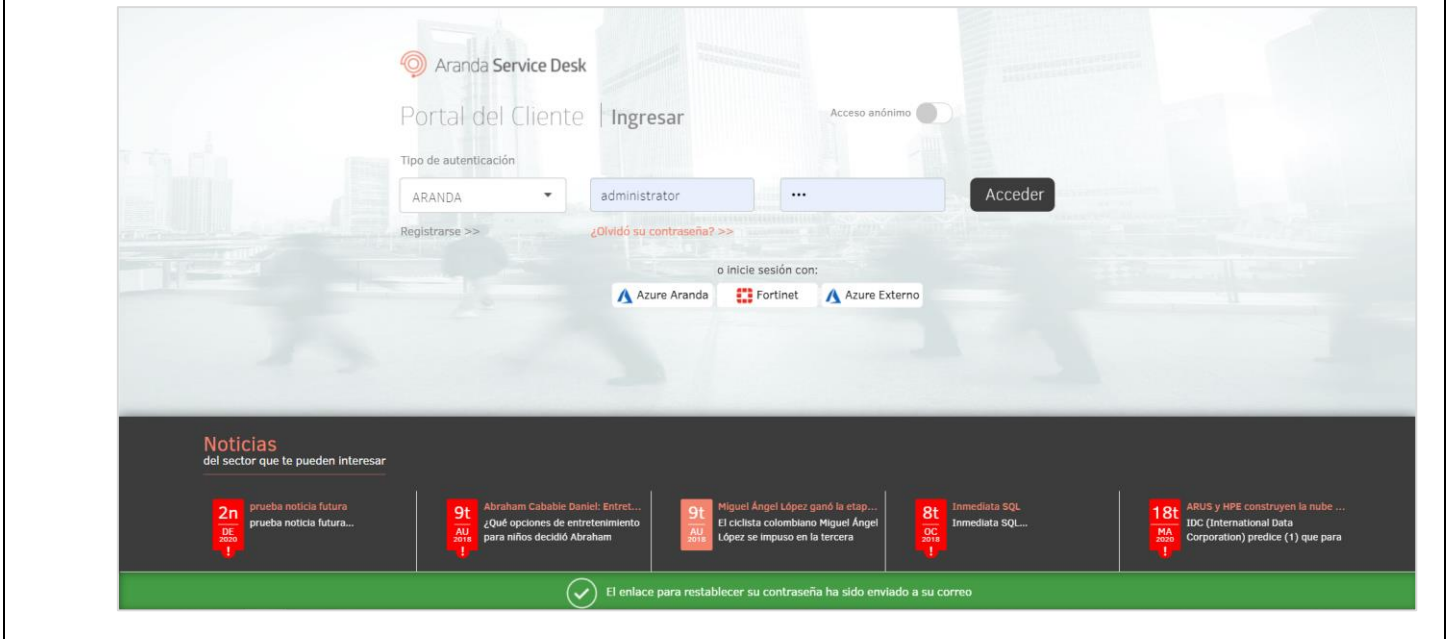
Aranda Service Desk

Portal del Cliente | Ingresar

Acceso anónimo

Tipo de autenticación

ARANDA

administrator

•••

Acceder

Registrarse >>

¿Olvidó su contraseña? >>

o inicie sesión con:

Azure Aranda

Fortinet

Azure Externo

Noticias
del sector que te pueden interesar

2n DE 2020 !
prueba noticia futura
prueba noticia futura...

9t AU 2018 !
Abraham Cababie Daniel: Entret...
¿Qué opciones de entretenimiento para niños decidió Abraham

9t AU 2018
Miguel Ángel López ganó la etap...
El ciclista colombiano Miguel Ángel López se impuso en la tercera

8t OC 2018 !
Inmediata SQL
Inmediata SQL...

18t MA 2020 !
ARUS y HPE construyen la nube ...
IDC (International Data Corporation) predice (1) que para

El enlace para restablecer su contraseña ha sido enviado a su correo